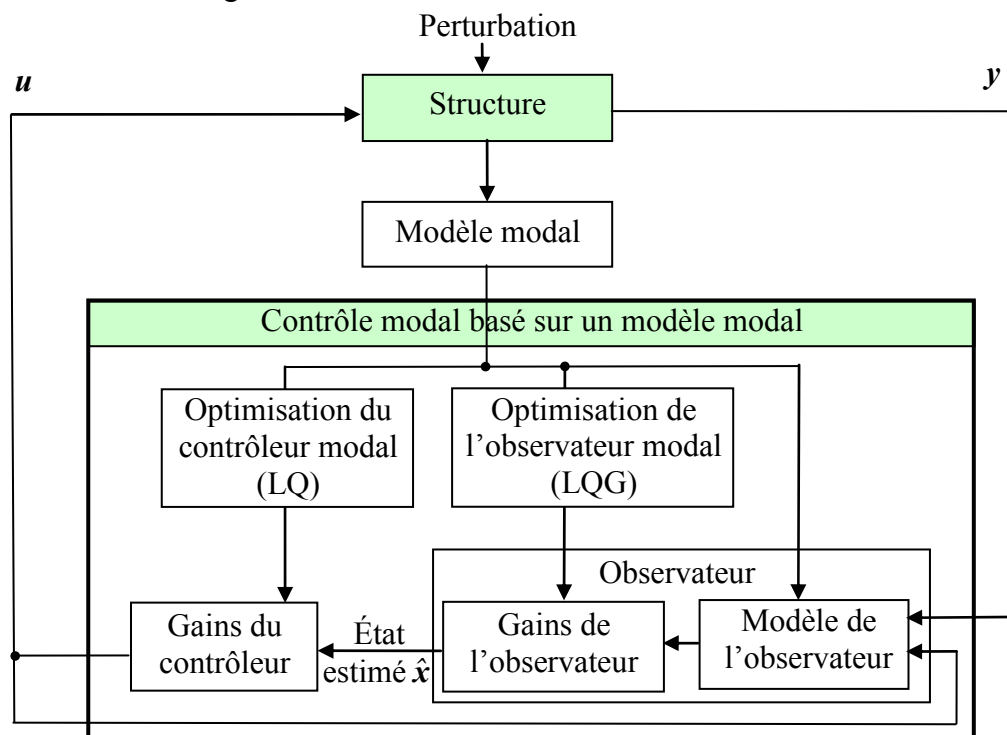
Perturbation

$u$

Structure

$y$

Modèle modal

Contrôle modal basé sur un modèle modal

Optimisation du contrôleur modal (LQ)

Optimisation de l'observateur modal (LQG)

Observateur

Gains du contrôleur

État estimé $\hat{x}$

Gains de l'observateur

Modèle de l'observateur